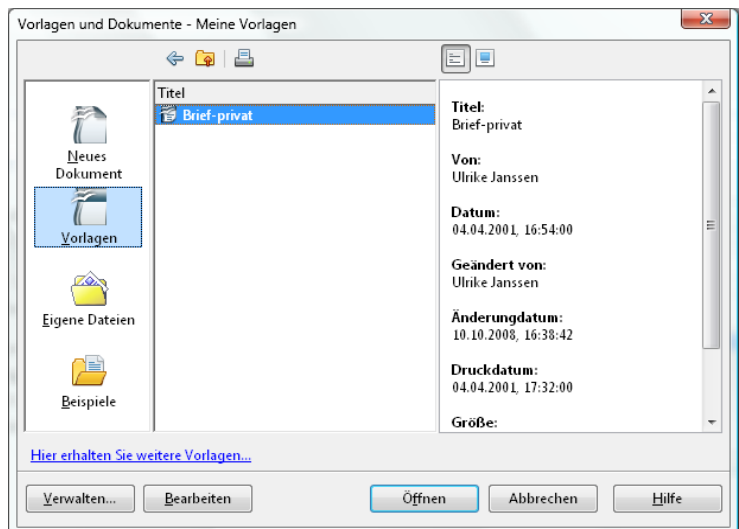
Vorlagen und Dokumente - Meine Vorlagen

Neues Dokument

Vorlagen

Eigene Dateien

Beispiele

Titel

Brief-privat

Titel:
Brief-privat

Von:
Ulrike Janssen

Datum:
04.04.2001, 16:54:00

Geändert von:
Ulrike Janssen

Änderungsdatum:
10.10.2008, 16:38:42

Druckdatum:
04.04.2001, 17:32:00

Größe:

Hier erhalten Sie weitere Vorlagen...

Verwalten...

Bearbeiten

Öffnen

Abbrechen

Hilfe